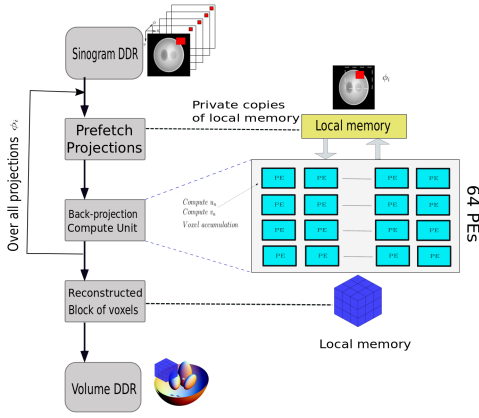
Sinogram DDR

$\phi_i$

Private copies of local memory

Local memory

Prefetch Projections

Over all projections $\phi_i$

Compute $u_n$
Compute $v_n$
Voxel accumulation

Back-projection Compute Unit

PE PE PE PE
PE PE PE PE
PE PE PE PE
PE PE PE PE

64 PEs

Reconstructed Block of voxels

Local memory

Volume DDR